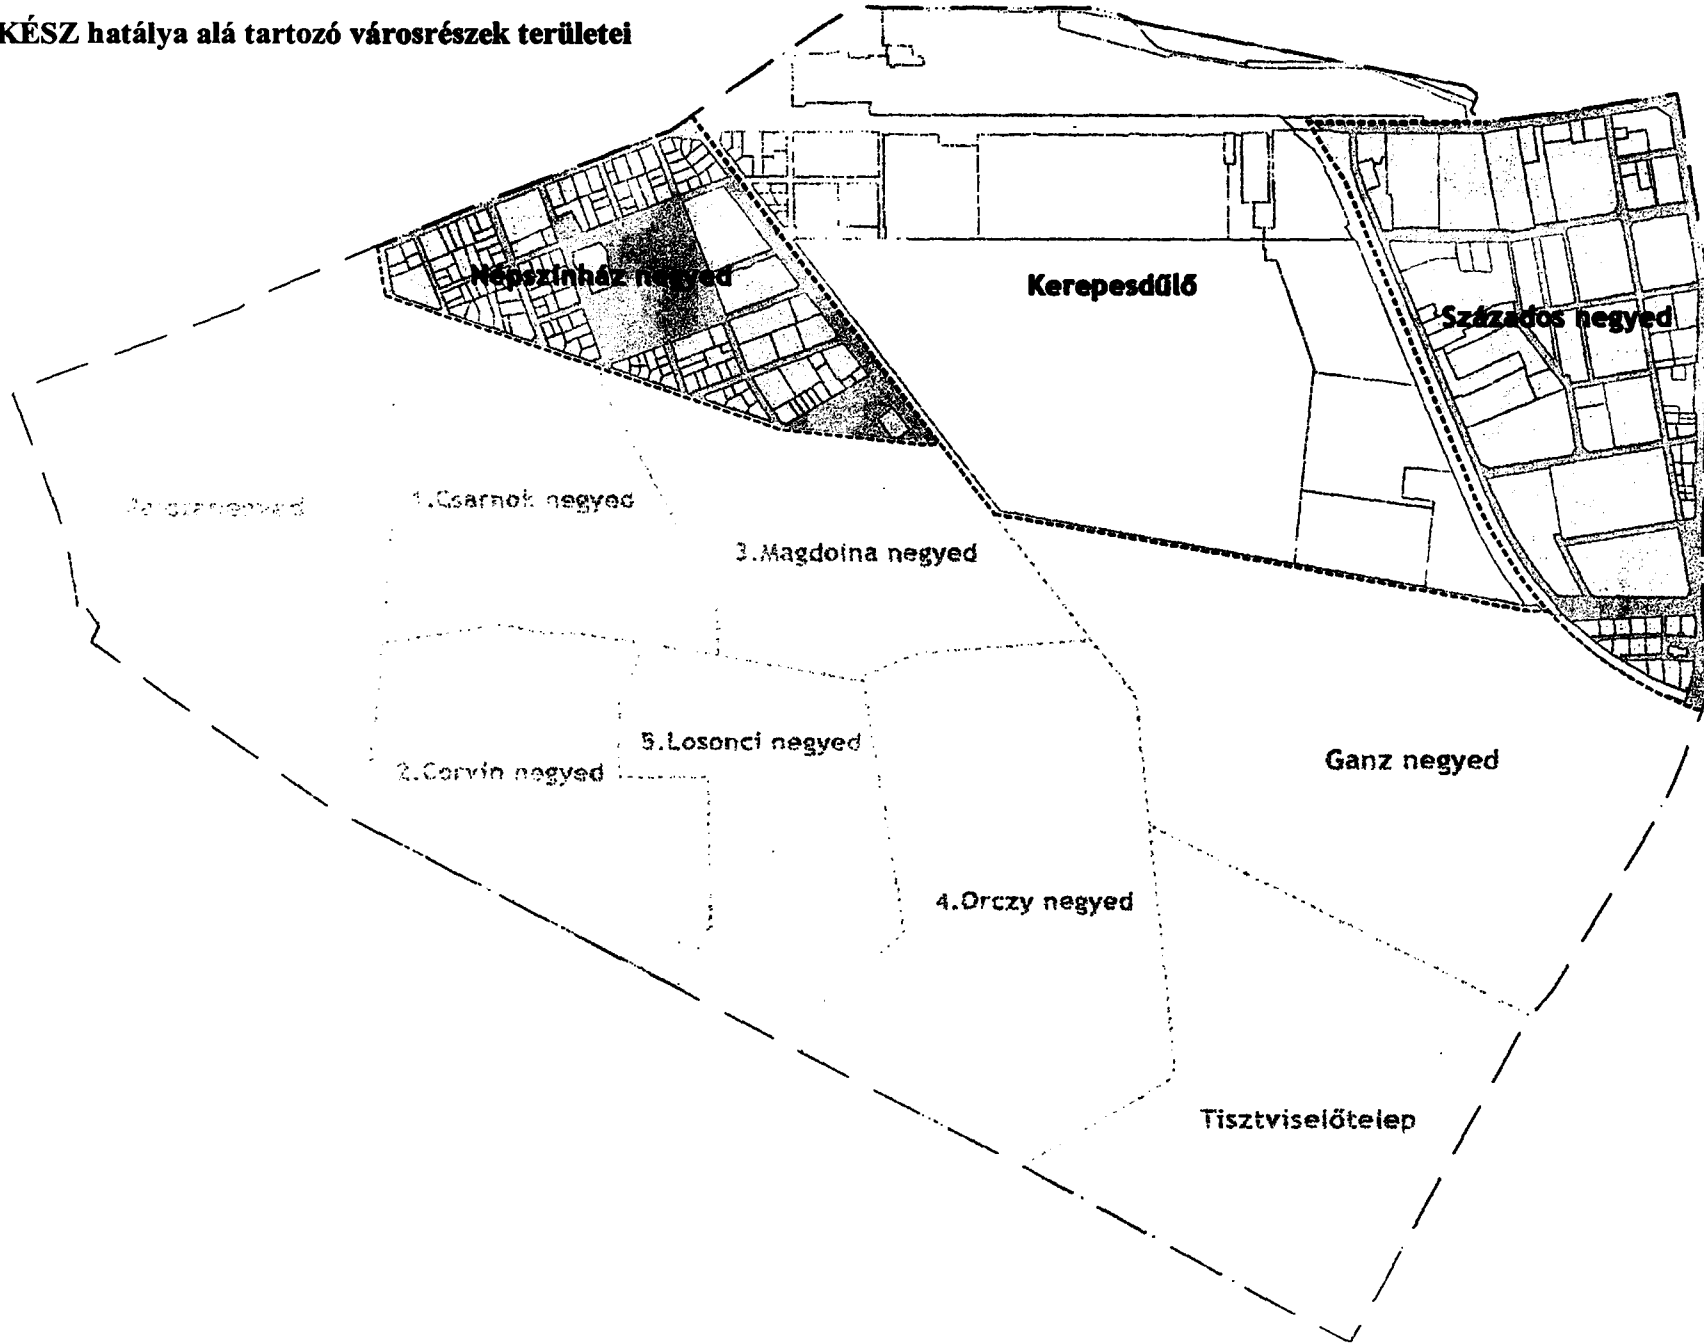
KÉSZ hatálya alá tartozó városrészek területei

Népszínház negyed

Kerepesdűlő

Százados negyed

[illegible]

1.Csarnok negyed

3.Magdolna negyed

5.Losonci negyed

2.Corvin negyed

Ganz negyed

4.Orczy negyed

Tisztviselőtelep